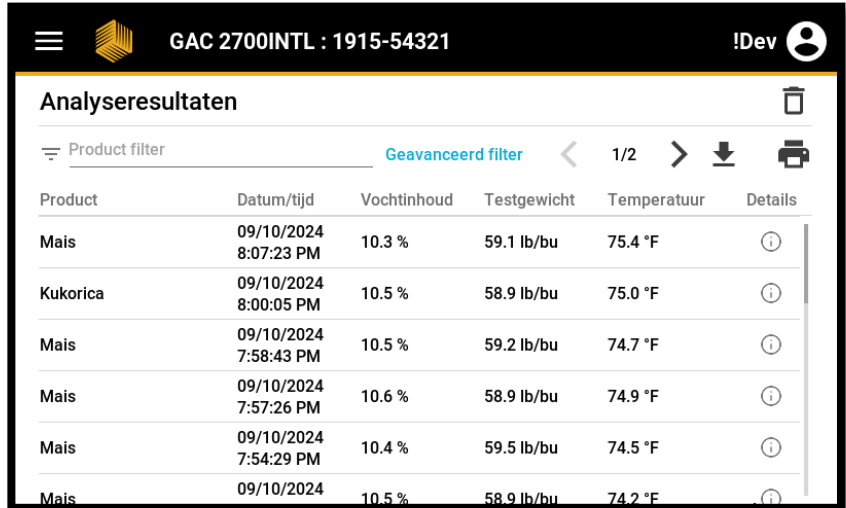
GAC 2700INTL : 1915-54321

!Dev

Analyseresultaten

Product filter

Geavanceerd filter

1/2

| Product | Datum/tijd | Vochtinhoud | Testgewicht | Temperatuur | Details |
|---|---|---|---|---|---|
| Mais | 09/10/2024 8:07:23 PM | 10.3 % | 59.1 lb/bu | 75.4 °F | |
| Kukorica | 09/10/2024 8:00:05 PM | 10.5 % | 58.9 lb/bu | 75.0 °F | |
| Mais | 09/10/2024 7:58:43 PM | 10.5 % | 59.2 lb/bu | 74.7 °F | |
| Mais | 09/10/2024 7:57:26 PM | 10.6 % | 58.9 lb/bu | 74.9 °F | |
| Mais | 09/10/2024 7:54:29 PM | 10.4 % | 59.5 lb/bu | 74.5 °F | |
| Mais | 09/10/2024 | 10.5 % | 58.9 lb/bu | 74.2 °F | |